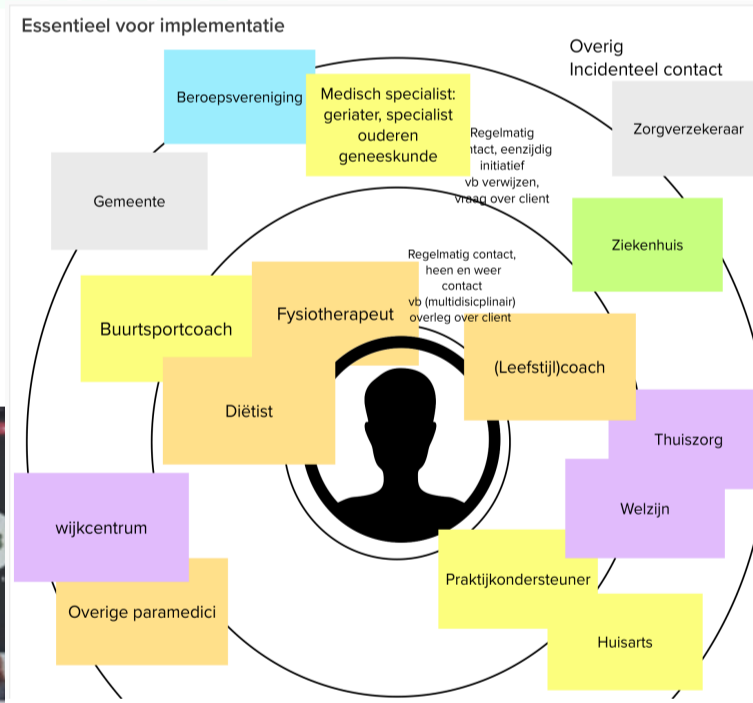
Essentieel voor implementatie

Overig
Incidenteel contact

Beroepsvereniging

Medisch specialist: geriater, specialist ouderen geneeskunde

Regelmatig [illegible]ntact, eenzijdig initiatief vb verwijzen, vraag over client

Zorgverzekeraar

Gemeente

Ziekenhuis

Regelmatig contact, heen en weer contact vb (multidisicplinair) overleg over client

Buurtsportcoach

Fysiotherapeut

(Leefstijl)coach

Diëtist

Thuiszorg

Welzijn

wijkcentrum

Praktijkondersteuner

Overige paramedici

Huisarts